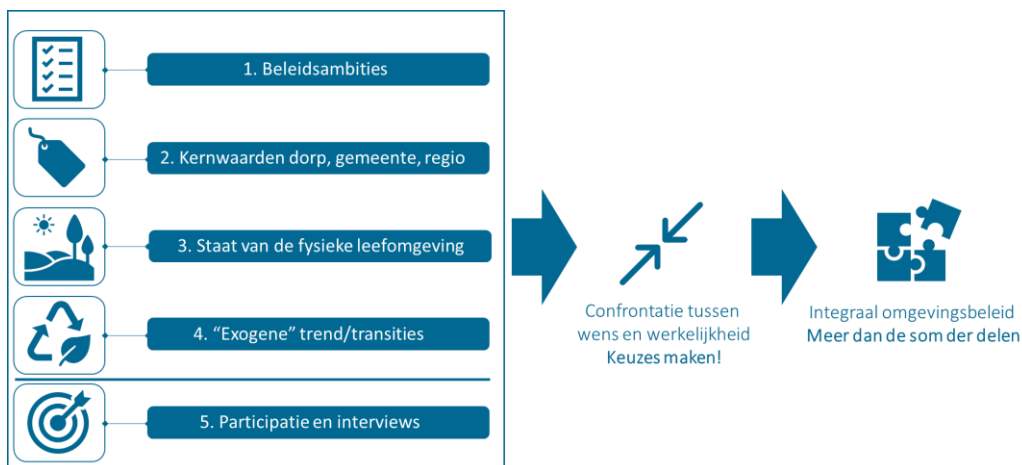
1. Beleidsambities

2. Kernwaarden dorp, gemeente, regio

3. Staat van de fysieke leefomgeving

4. “Exogene” trend/transities

5. Participatie en interviews

Confrontatie tussen wens en werkelijkheid
Keuzes maken!

Integraal omgevingsbeleid
Meer dan de som der delen